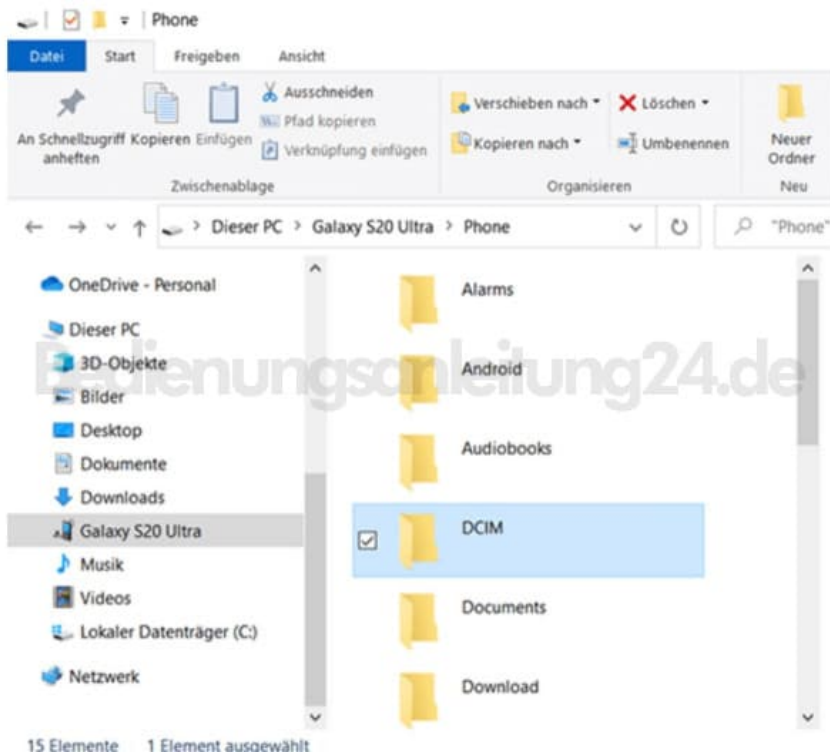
Phone

Datei Start Freigeben Ansicht

An Schnellzugriff anheften Kopieren Einfügen Ausschneiden Pfad kopieren Verknüpfung einfügen
Zwischenablage

Verschieben nach Löschen Kopieren nach Umbenennen
Organisieren

Neuer Ordner
Neu

Dieser PC > Galaxy S20 Ultra > Phone

"Phone"

OneDrive - Personal
Dieser PC
3D-Objekte
Bilder
Desktop
Dokumente
Downloads
Galaxy S20 Ultra
Musik
Videos
Lokaler Datenträger (C:)
Netzwerk

Alarms
Android
Audiobooks
DCIM
Documents
Download

Bedienungsanleitung24.de

15 Elemente 1 Element ausgewählt